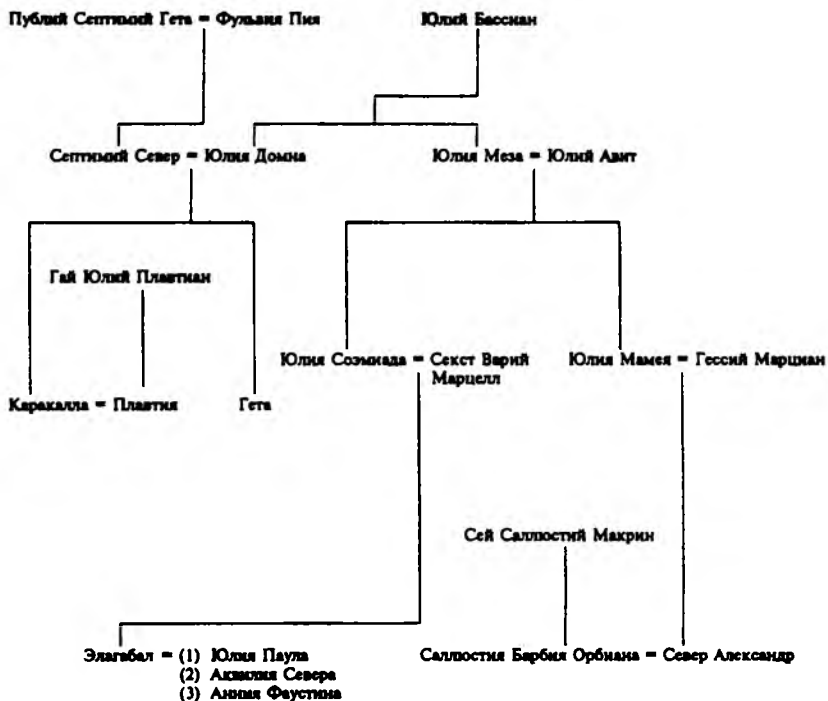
Публий Септимий Гета = Фульвия Пия

Юлий Бассиан

Септимий Север = Юлия Домна

Юлия Меза = Юлий Авит

Гай Юлий Плавтиан

Юлия Соэмиада = Секст Варий Марцелл

Юлия Мамея = Гессий Марциан

Каракалла = Плавтия

Гета

Сей Саллюстий Макрин

Элагабал = (1) Юлия Паула
(2) Аквилия Севера
(3) Анния Фаустина

Саллюстия Барбия Орбиана = Север Александр